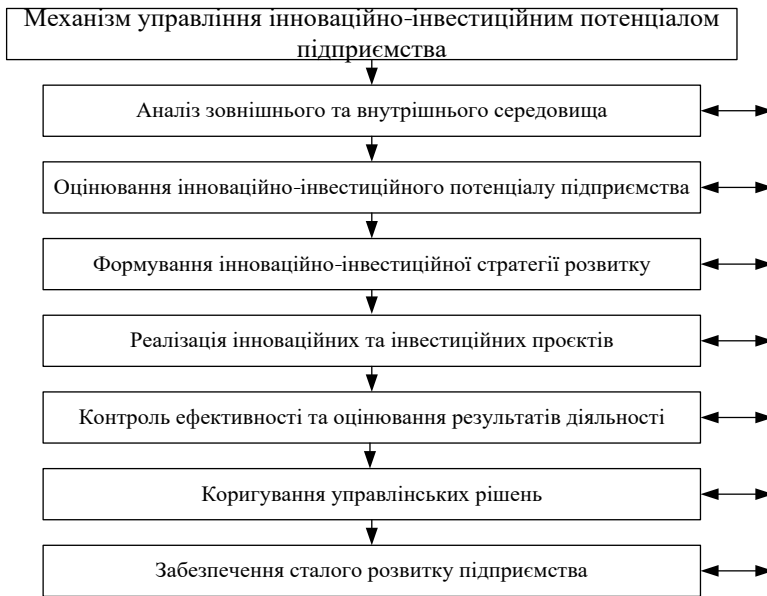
Механізм управління інноваційно-інвестиційним потенціалом підприємства

Аналіз зовнішнього та внутрішнього середовища

Оцінювання інноваційно-інвестиційного потенціалу підприємства

Формування інноваційно-інвестиційної стратегії розвитку

Реалізація інноваційних та інвестиційних проєктів

Контроль ефективності та оцінювання результатів діяльності

Коригування управлінських рішень

Забезпечення сталого розвитку підприємства